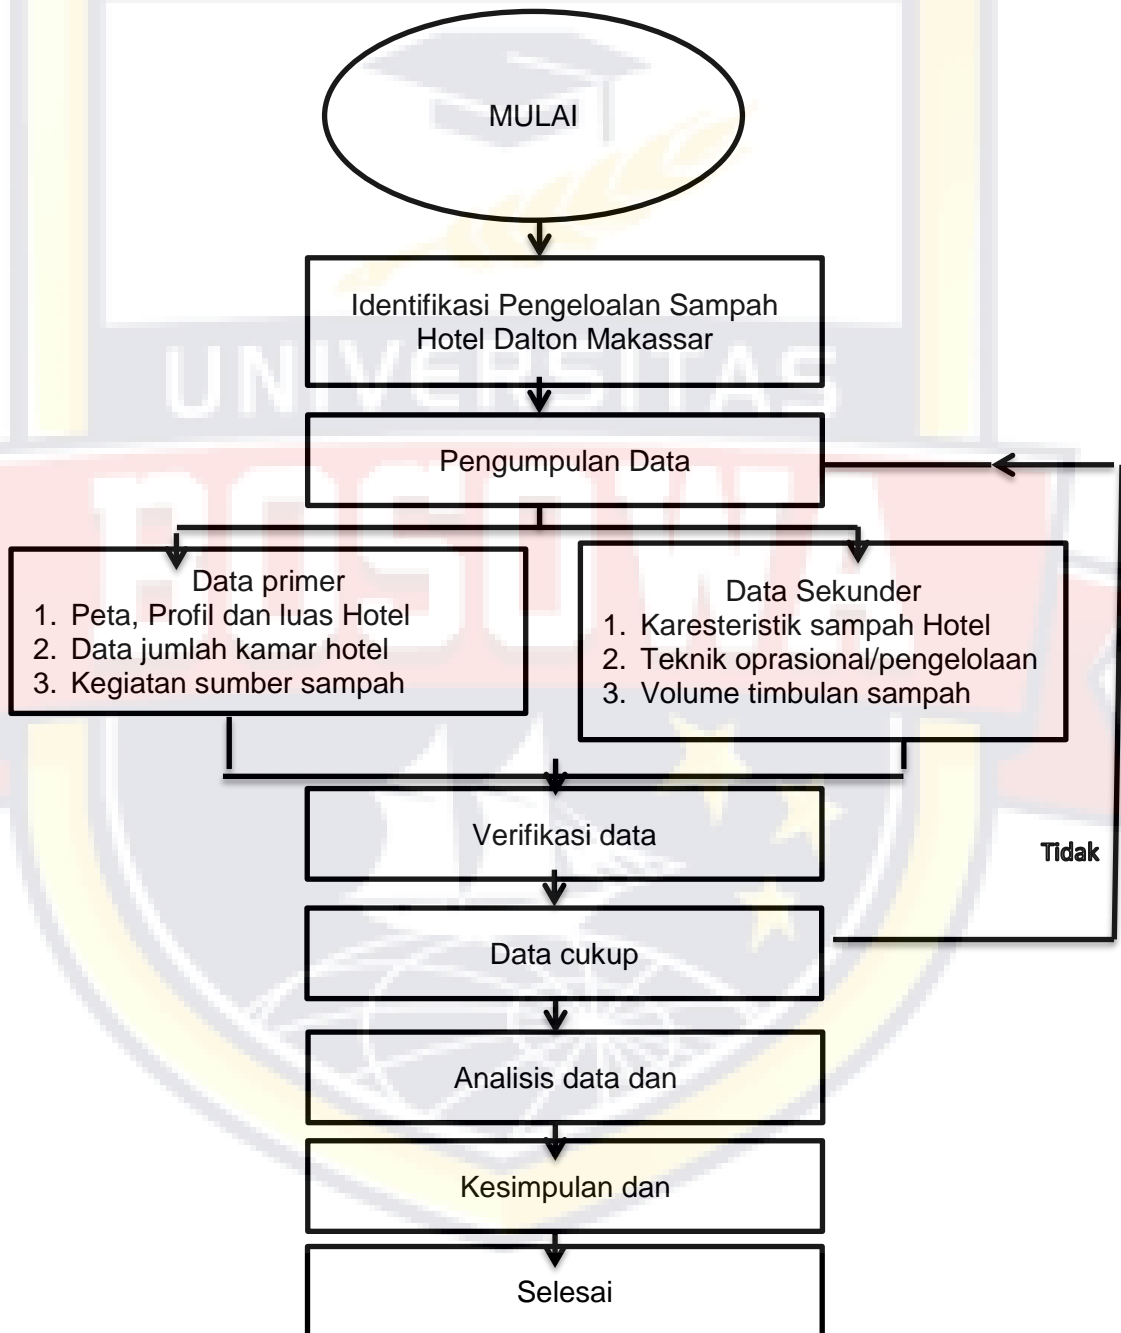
MULAI

Identifikasi Pengeloalan Sampah Hotel Dalton Makassar

Pengumpulan Data

Data primer
1. Peta, Profil dan luas Hotel
2. Data jumlah kamar hotel
3. Kegiatan sumber sampah

Data Sekunder
1. Karesteristik sampah Hotel
2. Teknik oprasional/pengelolaan
3. Volume timbulan sampah

Verifikasi data

Tidak

Data cukup

Analisis data dan

Kesimpulan dan

Selesai

UNIVERSITAS
BOSOWA